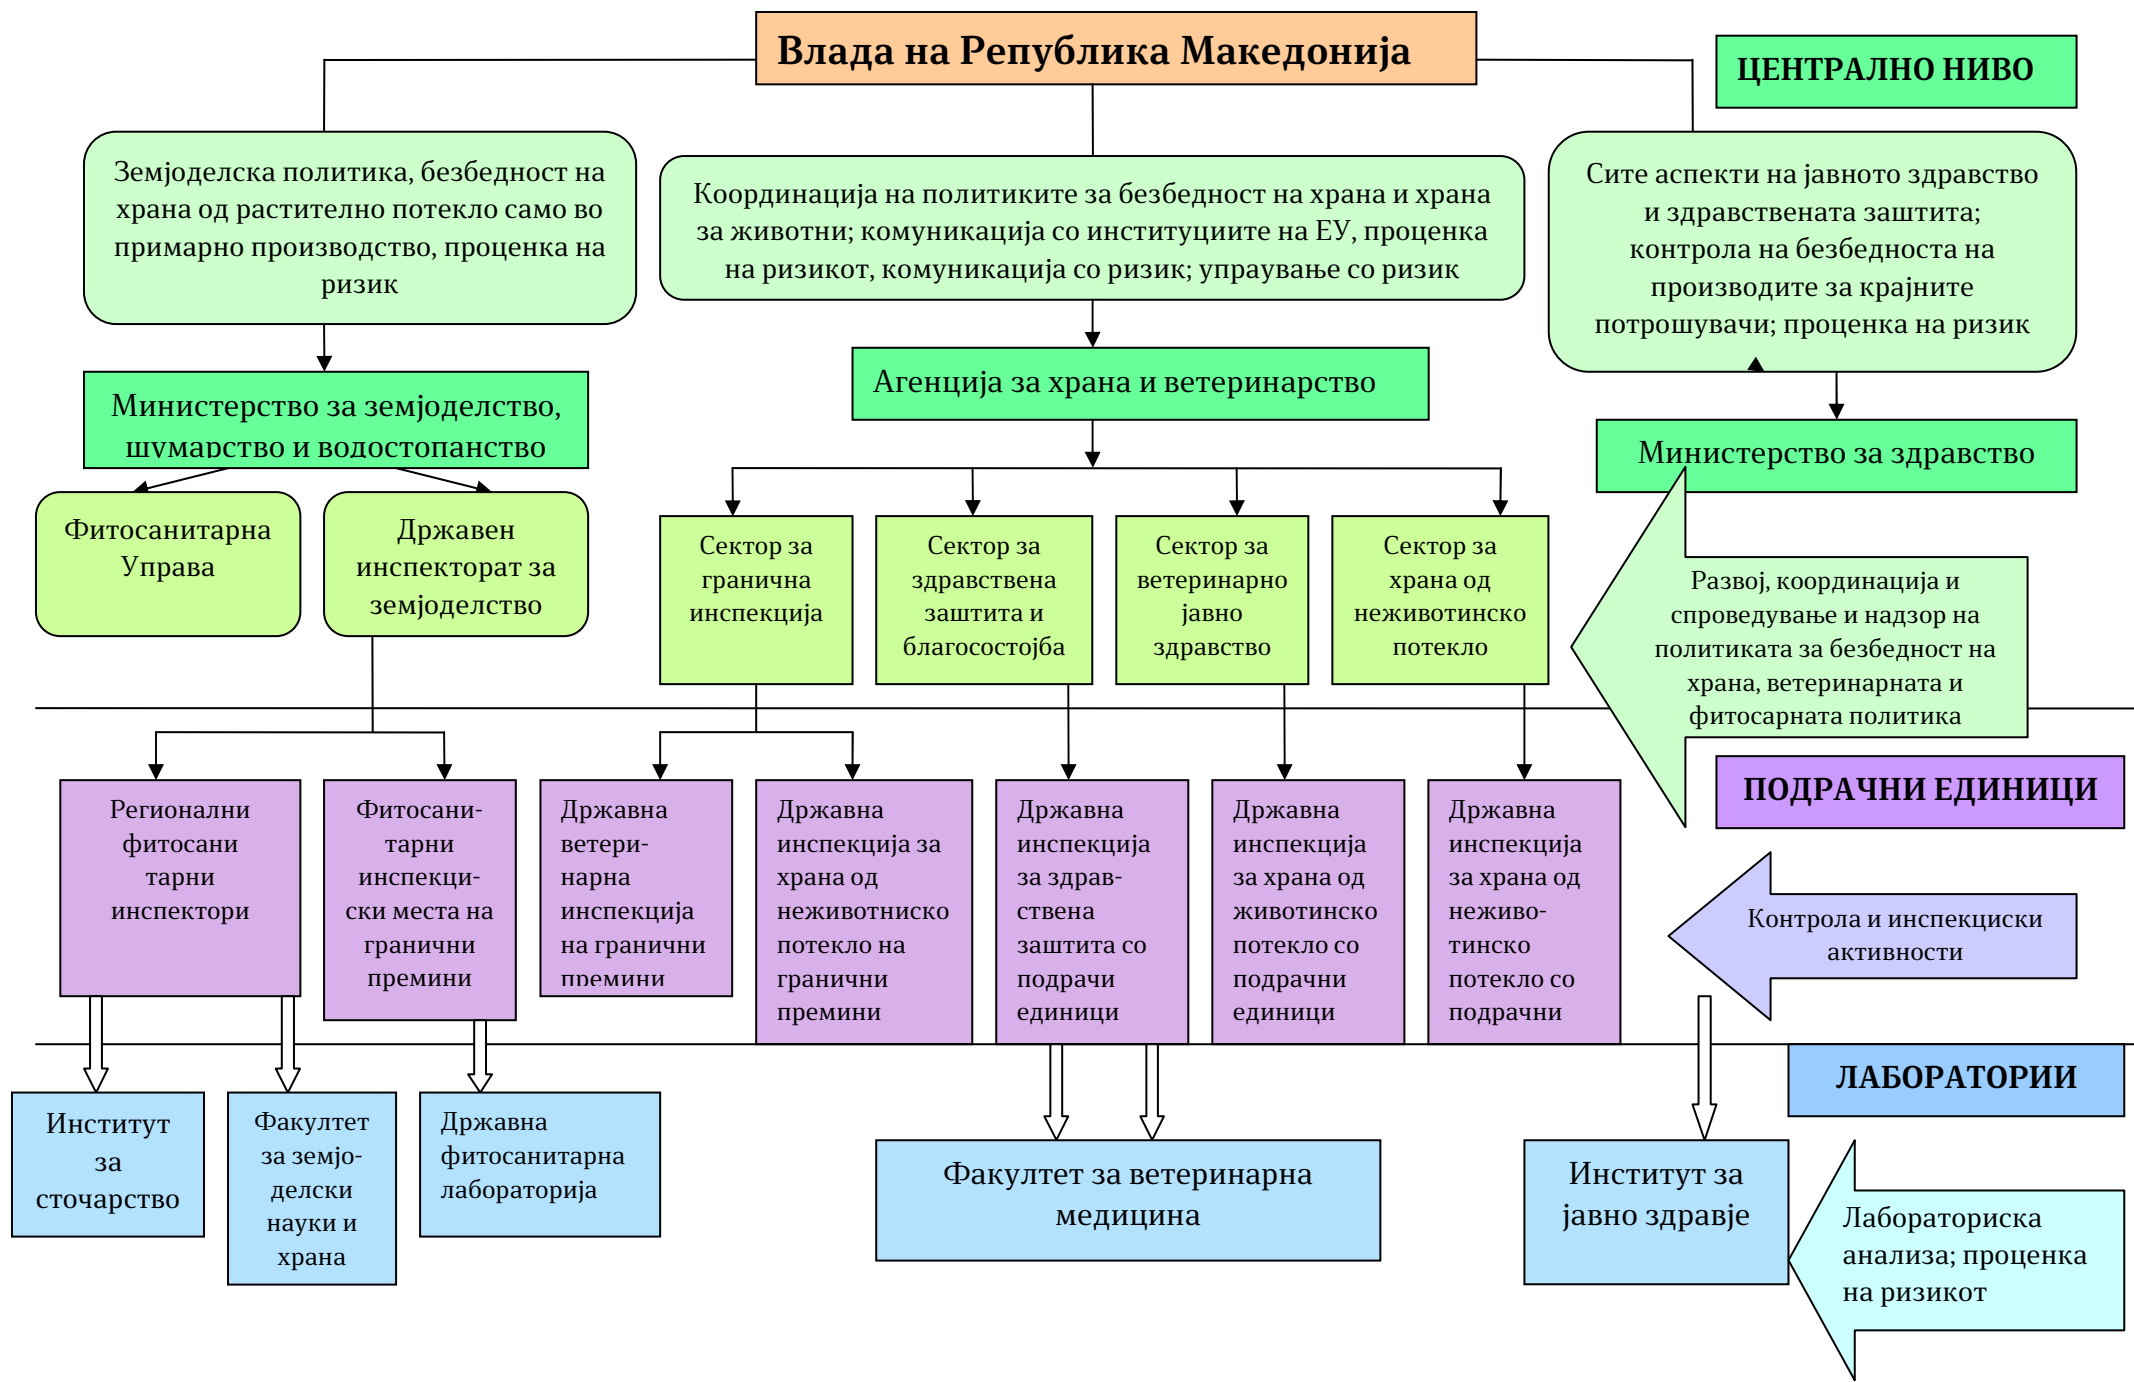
Влада на Република Македонија

ЦЕНТРАЛНО НИВО

Земјоделска политика, безбедност на храна од растително потекло само во примарно производство, проценка на ризик

Координација на политиките за безбедност на храна и храна за животни; комуникација со институциите на ЕУ, проценка на ризикот, комуникација со ризик; управување со ризик

Сите аспекти на јавното здравство и здравствената заштита; контрола на безбедноста на производите за крајните потрошувачи; проценка на ризик

Министерство за земјоделство, шумарство и водостопанство

Агенција за храна и ветеринарство

Министерство за здравство

Фитосанитарна Управа

Државен инспекторат за земјоделство

Сектор за гранична инспекција

Сектор за здравствена заштита и благосостојба

Сектор за ветеринарно јавно здравство

Сектор за храна од неживотинско потекло

Развој, координација и спроведување и надзор на политиката за безбедност на храна, ветеринарната и фитосарната политика

ПОДРАЧНИ ЕДИНИЦИ

Регионални фитосани тарни инспектори

Фитосанитарни инспекциски места на гранични премини

Државна ветеринарна инспекција на гранични премини

Државна инспекција за храна од неживотниско потекло на гранични премини

Државна инспекција за здравствена заштита со подрачи единици

Државна инспекција за храна од животинско потекло со подрачни единици

Државна инспекција за храна од неживотинско потекло со подрачни

Контрола и инспекциски активности

ЛАБОРАТОРИИ

Институт за сточарство

Факултет за земјоделски науки и храна

Државна фитосанитарна лабораторија

Факултет за ветеринарна медицина

Институт за јавно здравје

Лабораториска анализа; проценка на ризикот